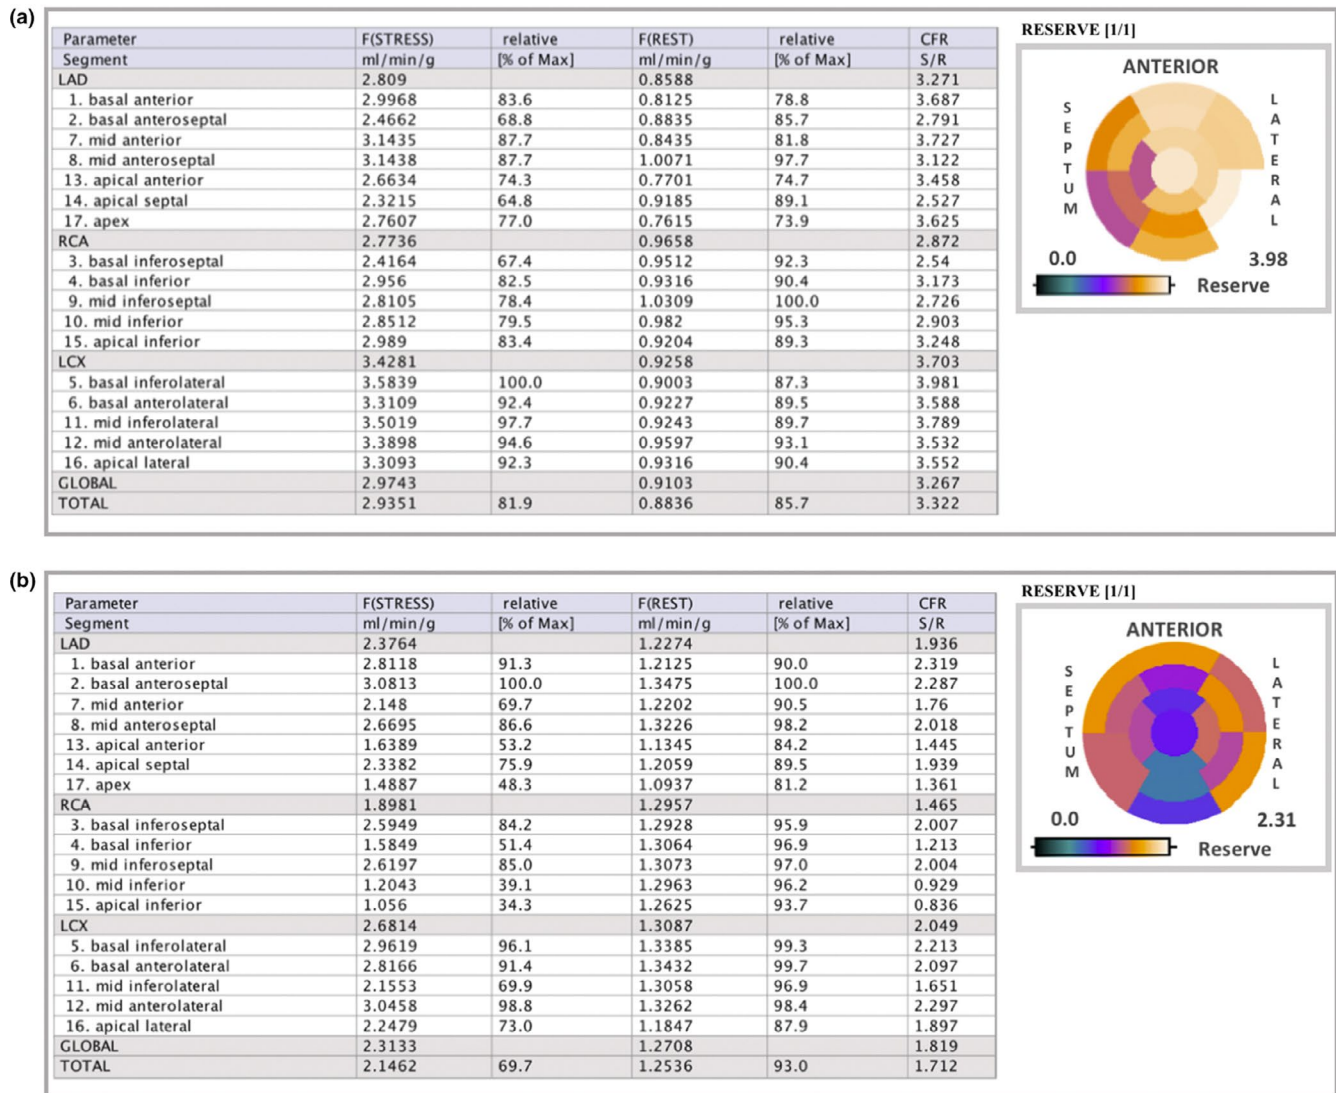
(a)

| Parameter | F(STRESS) | relative | F(REST) | relative | CFR |
|---|---|---|---|---|---|
| Segment | ml/min/g | [% of Max] | ml/min/g | [% of Max] | S/R |
| LAD | 2.809 | | 0.8588 | | 3.271 |
| 1. basal anterior | 2.9968 | 83.6 | 0.8125 | 78.8 | 3.687 |
| 2. basal anteroseptal | 2.4662 | 68.8 | 0.8835 | 85.7 | 2.791 |
| 7. mid anterior | 3.1435 | 87.7 | 0.8435 | 81.8 | 3.727 |
| 8. mid anteroseptal | 3.1438 | 87.7 | 1.0071 | 97.7 | 3.122 |
| 13. apical anterior | 2.6634 | 74.3 | 0.7701 | 74.7 | 3.458 |
| 14. apical septal | 2.3215 | 64.8 | 0.9185 | 89.1 | 2.527 |
| 17. apex | 2.7607 | 77.0 | 0.7615 | 73.9 | 3.625 |
| RCA | 2.7736 | | 0.9658 | | 2.872 |
| 3. basal inferoseptal | 2.4164 | 67.4 | 0.9512 | 92.3 | 2.54 |
| 4. basal inferior | 2.956 | 82.5 | 0.9316 | 90.4 | 3.173 |
| 9. mid inferoseptal | 2.8105 | 78.4 | 1.0309 | 100.0 | 2.726 |
| 10. mid inferior | 2.8512 | 79.5 | 0.982 | 95.3 | 2.903 |
| 15. apical inferior | 2.989 | 83.4 | 0.9204 | 89.3 | 3.248 |
| LCX | 3.4281 | | 0.9258 | | 3.703 |
| 5. basal inferolateral | 3.5839 | 100.0 | 0.9003 | 87.3 | 3.981 |
| 6. basal anterolateral | 3.3109 | 92.4 | 0.9227 | 89.5 | 3.588 |
| 11. mid inferolateral | 3.5019 | 97.7 | 0.9243 | 89.7 | 3.789 |
| 12. mid anterolateral | 3.3898 | 94.6 | 0.9597 | 93.1 | 3.532 |
| 16. apical lateral | 3.3093 | 92.3 | 0.9316 | 90.4 | 3.552 |
| GLOBAL | 2.9743 | | 0.9103 | | 3.267 |
| TOTAL | 2.9351 | 81.9 | 0.8836 | 85.7 | 3.322 |

RESERVE [1/1]
ANTERIOR
SEPTUM
LATERAL
0.0
3.98
Reserve

(b)

| Parameter | F(STRESS) | relative | F(REST) | relative | CFR |
|---|---|---|---|---|---|
| Segment | ml/min/g | [% of Max] | ml/min/g | [% of Max] | S/R |
| LAD | 2.3764 | | 1.2274 | | 1.936 |
| 1. basal anterior | 2.8118 | 91.3 | 1.2125 | 90.0 | 2.319 |
| 2. basal anteroseptal | 3.0813 | 100.0 | 1.3475 | 100.0 | 2.287 |
| 7. mid anterior | 2.148 | 69.7 | 1.2202 | 90.5 | 1.76 |
| 8. mid anteroseptal | 2.6695 | 86.6 | 1.3226 | 98.2 | 2.018 |
| 13. apical anterior | 1.6389 | 53.2 | 1.1345 | 84.2 | 1.445 |
| 14. apical septal | 2.3382 | 75.9 | 1.2059 | 89.5 | 1.939 |
| 17. apex | 1.4887 | 48.3 | 1.0937 | 81.2 | 1.361 |
| RCA | 1.8981 | | 1.2957 | | 1.465 |
| 3. basal inferoseptal | 2.5949 | 84.2 | 1.2928 | 95.9 | 2.007 |
| 4. basal inferior | 1.5849 | 51.4 | 1.3064 | 96.9 | 1.213 |
| 9. mid inferoseptal | 2.6197 | 85.0 | 1.3073 | 97.0 | 2.004 |
| 10. mid inferior | 1.2043 | 39.1 | 1.2963 | 96.2 | 0.929 |
| 15. apical inferior | 1.056 | 34.3 | 1.2625 | 93.7 | 0.836 |
| LCX | 2.6814 | | 1.3087 | | 2.049 |
| 5. basal inferolateral | 2.9619 | 96.1 | 1.3385 | 99.3 | 2.213 |
| 6. basal anterolateral | 2.8166 | 91.4 | 1.3432 | 99.7 | 2.097 |
| 11. mid inferolateral | 2.1553 | 69.9 | 1.3058 | 96.9 | 1.651 |
| 12. mid anterolateral | 3.0458 | 98.8 | 1.3262 | 98.4 | 2.297 |
| 16. apical lateral | 2.2479 | 73.0 | 1.1847 | 87.9 | 1.897 |
| GLOBAL | 2.3133 | | 1.2708 | | 1.819 |
| TOTAL | 2.1462 | 69.7 | 1.2536 | 93.0 | 1.712 |

RESERVE [1/1]
ANTERIOR
SEPTUM
LATERAL
0.0
2.31
Reserve